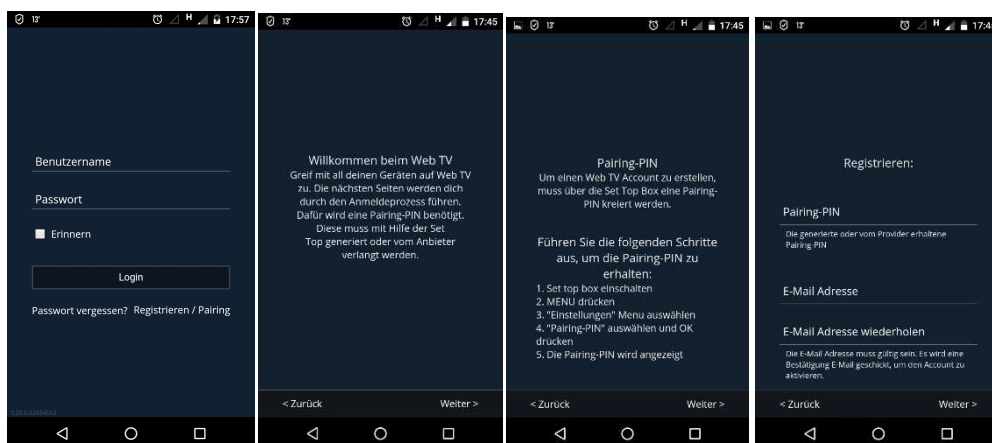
13° H 17:57

Benutzername

Passwort

Erinnern

Login

Passwort vergessen? Registrieren / Pairing

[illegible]

13° H 17:45

Willkommen beim Web TV
Greif mit all deinen Geräten auf Web TV zu. Die nächsten Seiten werden dich durch den Anmeldeprozess führen. Dafür wird eine Pairing-PIN benötigt. Diese muss mit Hilfe der Set Top generiert oder vom Anbieter verlangt werden.

< Zurück Weiter >

13° H 17:45

Pairing-PIN
Um einen Web TV Account zu erstellen, muss über die Set Top Box eine Pairing-PIN kreiert werden.

Führen Sie die folgenden Schritte aus, um die Pairing-PIN zu erhalten:
1. Set top box einschalten
2. MENU drücken
3. "Einstellungen" Menu auswählen
4. "Pairing-PIN" auswählen und OK drücken
5. Die Pairing-PIN wird angezeigt

< Zurück Weiter >

13° H 17:4

Registrieren:

Pairing-PIN

Die generierte oder vom Provider erhaltene Pairing-PIN

E-Mail Adresse

E-Mail Adresse wiederholen

Die E-Mail Adresse muss gültig sein. Es wird eine Bestätigung E-Mail geschickt, um den Account zu aktivieren.

< Zurück Weiter >